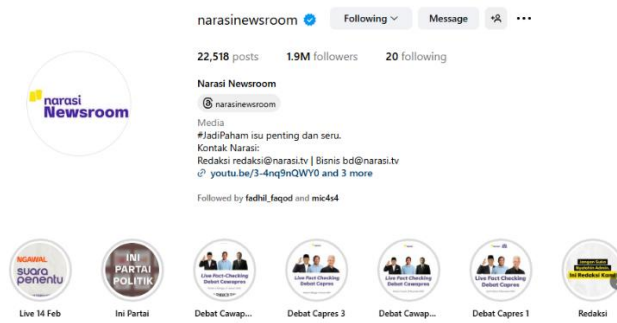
narasinewsroom

Following

Message

22,518 posts 1.9M followers 20 following

Narasi Newsroom

narasinewsroom

Media
#JadiPaham isu penting dan seru.
Kontak Narasi:
Redaksi redaksi@narasi.tv | Bisnis bd@narasi.tv
youtu.be/3-4nq9nQWY0 and 3 more

Followed by fadhil_faqod and mic4s4

narasi Newsroom

NGAWAL suara penentu
Live 14 Feb

INI PARTAI POLITIK
Ini Partai

Live Fact-Checking Debat Cawapres
Debat Cawap...

Live Fact-Checking Debat Capres
Debat Capres 3

Live Fact-Checking Debat Cawapres
Debat Cawap...

Live Fact-Checking Debat Capres
Debat Capres 1

Jangan Galau Bayarnya Admin Ini Redaksi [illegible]
Redaksi